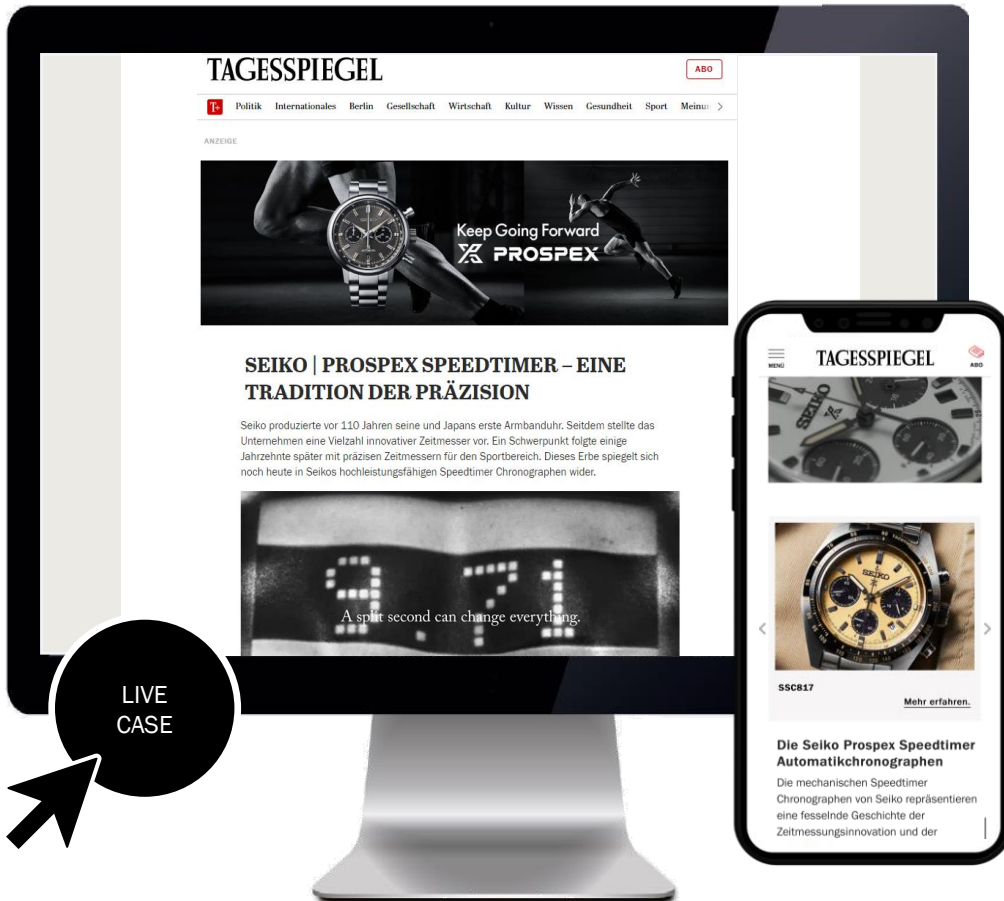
TAGESSPIEGEL

ABO

T+ Politik Internationales Berlin Gesellschaft Wirtschaft Kultur Wissen Gesundheit Sport Meinun >

ANZEIGE

Keep Going Forward
PROSPEX

SEIKO | PROSPEX SPEEDTIMER – EINE TRADITION DER PRÄZISION

Seiko produzierte vor 110 Jahren seine und Japans erste Armbanduhr. Seitdem stellte das Unternehmen eine Vielzahl innovativer Zeitmesser vor. Ein Schwerpunkt folgte einige Jahrzehnte später mit präzisen Zeitmessern für den Sportbereich. Dieses Erbe spiegelt sich noch heute in Seikos hochleistungsfähigen Speedtimer Chronographen wider.

9.71

A split second can change everything.

LIVE CASE

MENÜ TAGESSPIEGEL ABO

SEIKO

SEIKO

SSC817

Mehr erfahren.

Die Seiko Prospex Speedtimer Automatikchronographen

Die mechanischen Speedtimer Chronographen von Seiko repräsentieren eine fesselnde Geschichte der Zeitmessungsinnovation und der